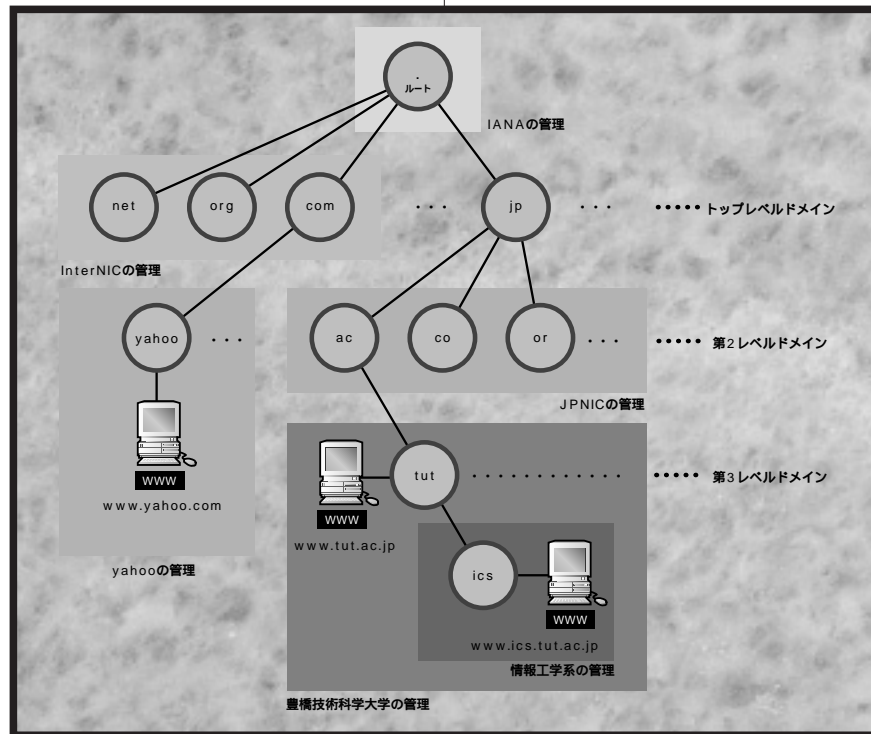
.
ルート

IANAの管理

net

org

com

・・・

jp

・・・

・・・・・ トップレベルドメイン

InterNICの管理

yahoo

・・・

ac

co

or

・・・

・・・・・ 第2レベルドメイン

WWW

www.yahoo.com

JPNICの管理

WWW

tut

・・・・・・・・・・・・・

・・・・・ 第3レベルドメイン

www.tut.ac.jp

yahooの管理

ics

WWW

www.ics.tut.ac.jp

情報工学系の管理

豊橋技術科学大学の管理